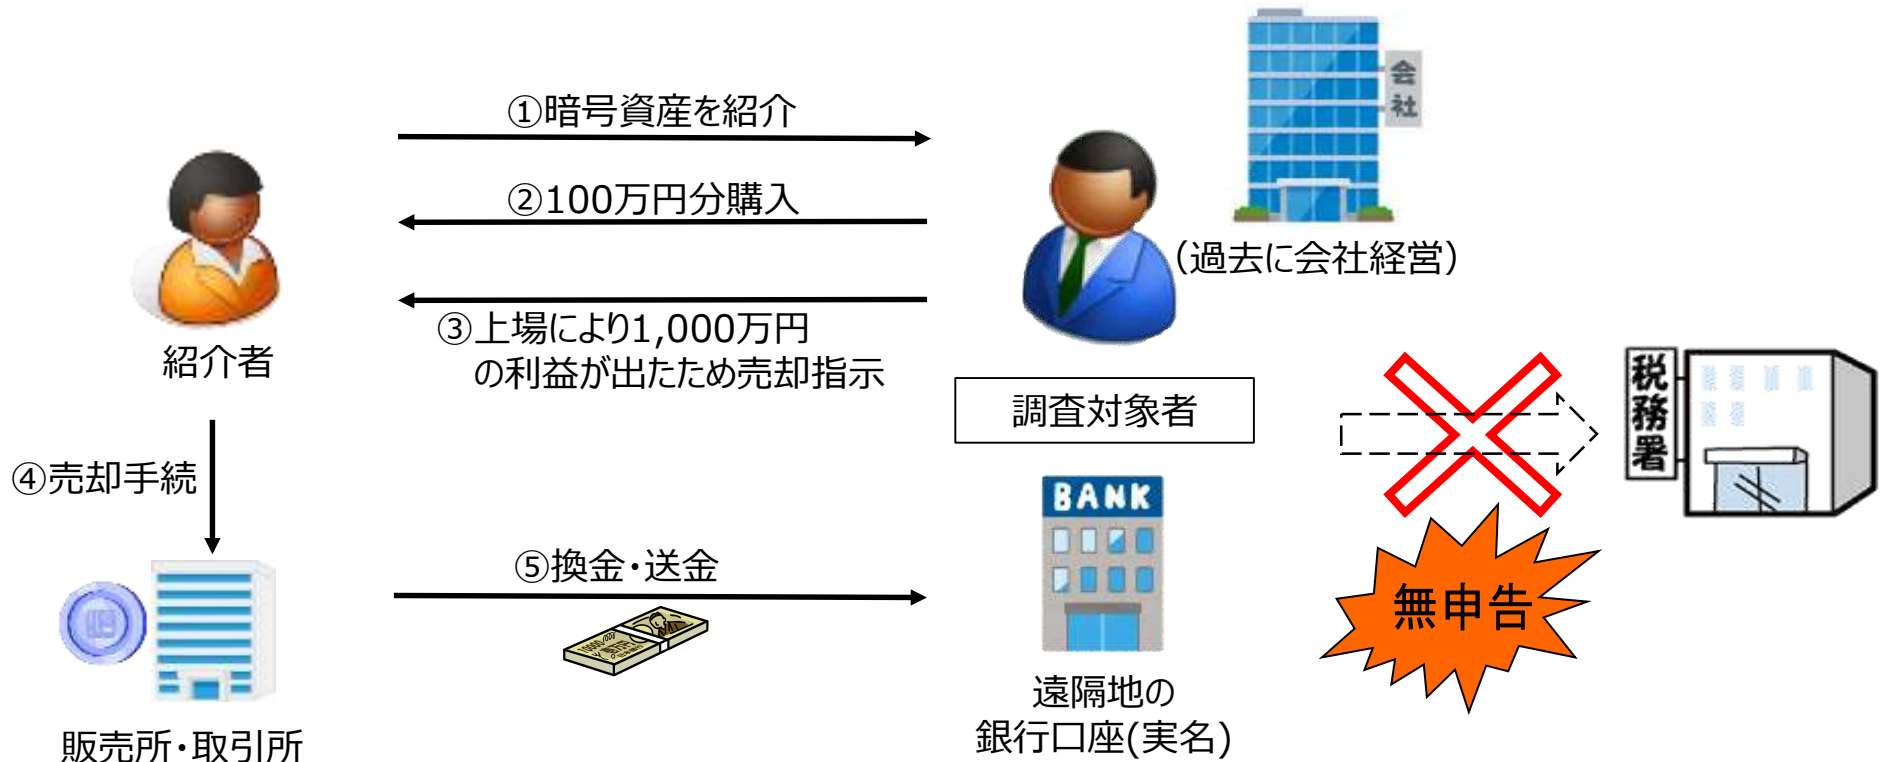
①暗号資産を紹介

②100万円分購入

③上場により1,000万円
の利益が出たため売却指示

会
社

(過去に会社経営)

紹介者

調査対象者

税
務
署

④売却手続

⑤換金・送金

BANK

無申告

販売所・取引所

遠隔地の
銀行口座(実名)